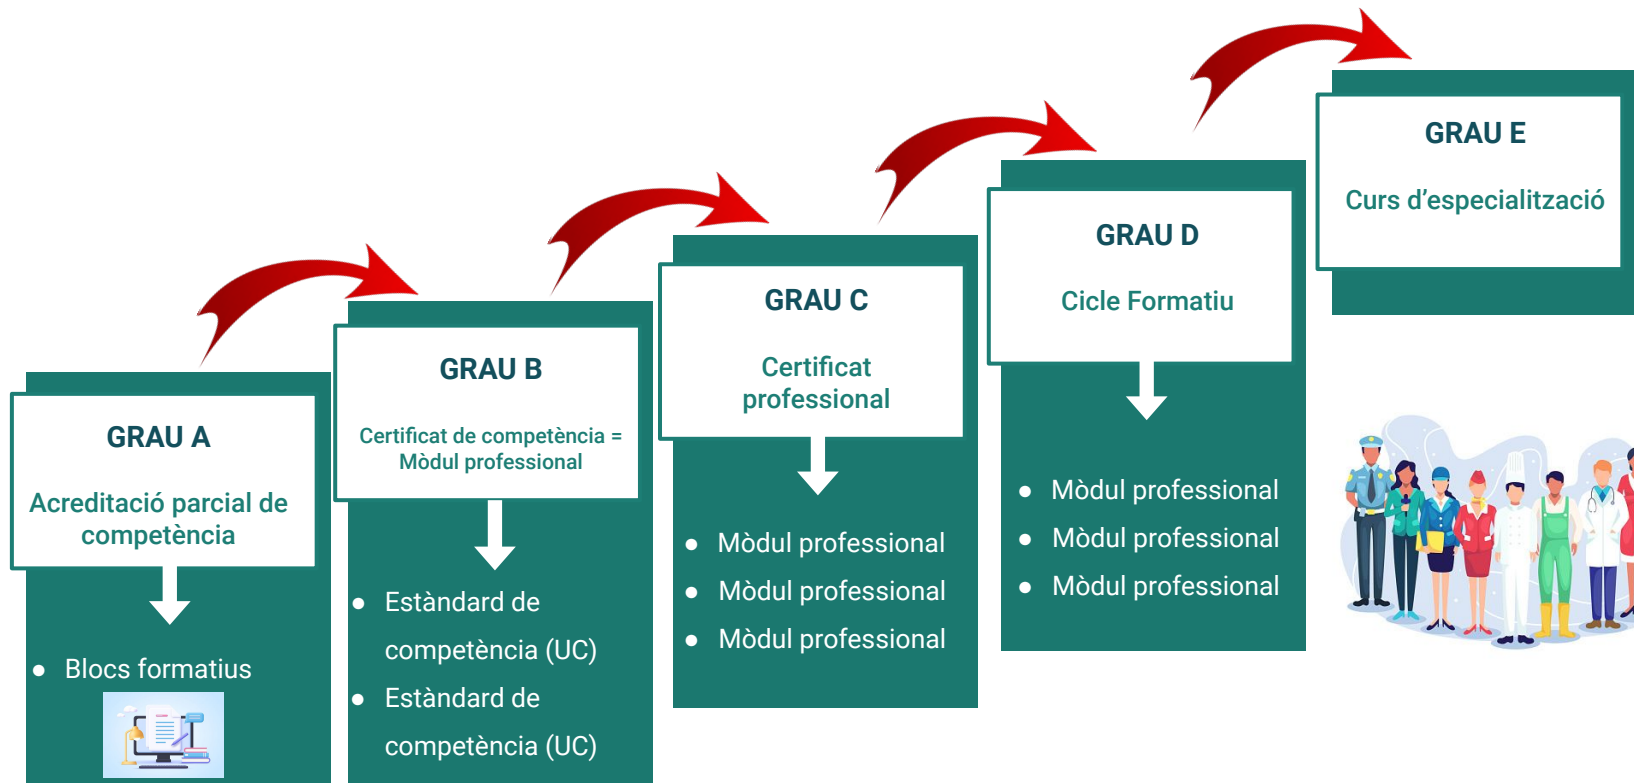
GRAU A

Acreditació parcial de competència

- Blocs formatius

GRAU B

Certificat de competència = Mòdul professional

- Estàndard de competència (UC)
- Estàndard de competència (UC)

GRAU C

Certificat professional

- Mòdul professional
- Mòdul professional
- Mòdul professional

GRAU D

Cicle Formatiu

- Mòdul professional
- Mòdul professional
- Mòdul professional

GRAU E

Curs d'especialització